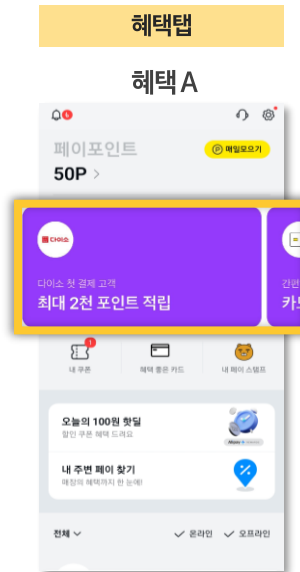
혜택탭

혜택A

페이포인트

매일모으기

50P >

다이소

다이소 첫 결제 고객

최대 2천 포인트 적립

간편

카드

1

내 쿠폰

혜택 좋은 카드

내 페이 스탬프

오늘의 100원 핫딜

할인 쿠폰 혜택 드려요

내 주변 페이 찾기

매장의 혜택까지 한 눈에!

전체

온라인

오프라인